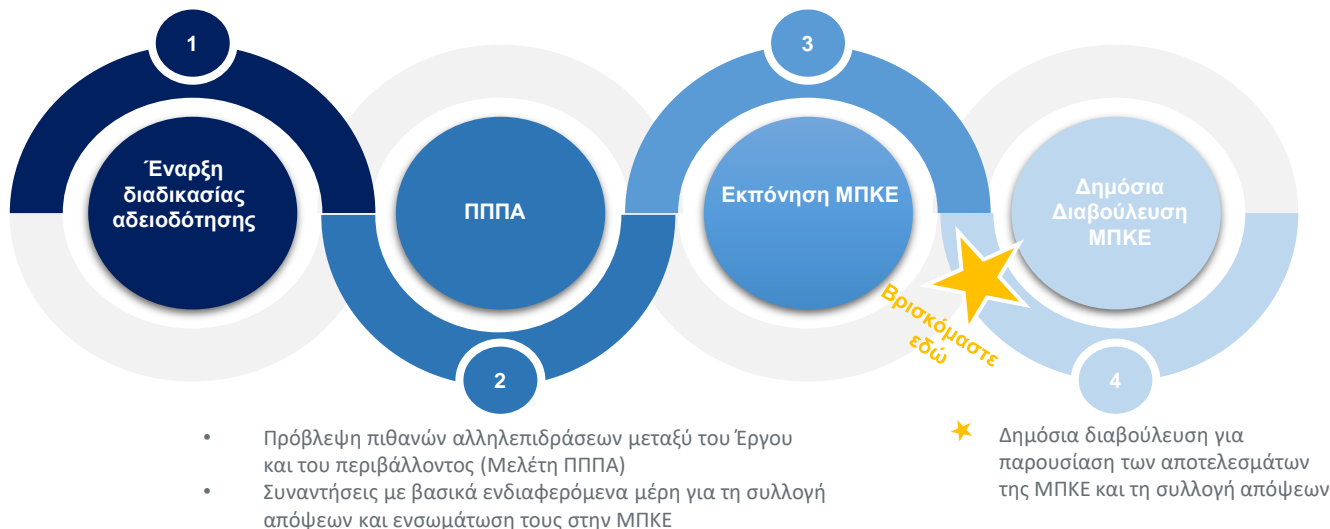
1

Έναρξη διαδικασίας αδειοδότησης

ΠΠΠΑ

2

3

Εκπόνηση ΜΠΚΕ

Βρισκόμαστε εδώ

Δημόσια Διαβούλευση ΜΠΚΕ

4

- Πρόβλεψη πιθανών αλληλεπιδράσεων μεταξύ του Έργου και του περιβάλλοντος (Μελέτη ΠΠΠΑ)
- Συναντήσεις με βασικά ενδιαφερόμενα μέρη για τη συλλογή απόψεων και ενσωμάτωση τους στην ΜΠΚΕ

★ Δημόσια διαβούλευση για παρουσίαση των αποτελεσμάτων της ΜΠΚΕ και τη συλλογή απόψεων